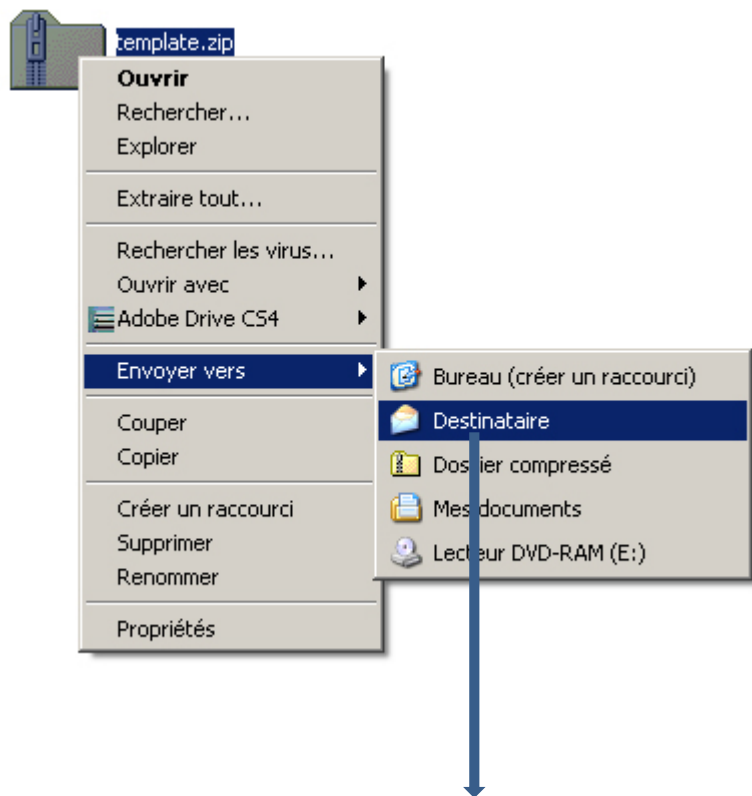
template.zip

Ouvrir
Rechercher...
Explorer

Extraire tout...

Rechercher les virus...
Ouvrir avec
Adobe Drive CS4

Envoyer vers

Couper
Copier

Créer un raccourci
Supprimer
Renommer

Propriétés

Bureau (créer un raccourci)
Destinataire
Dossier compressé
Mes documents
Lecteur DVD-RAM (E:)